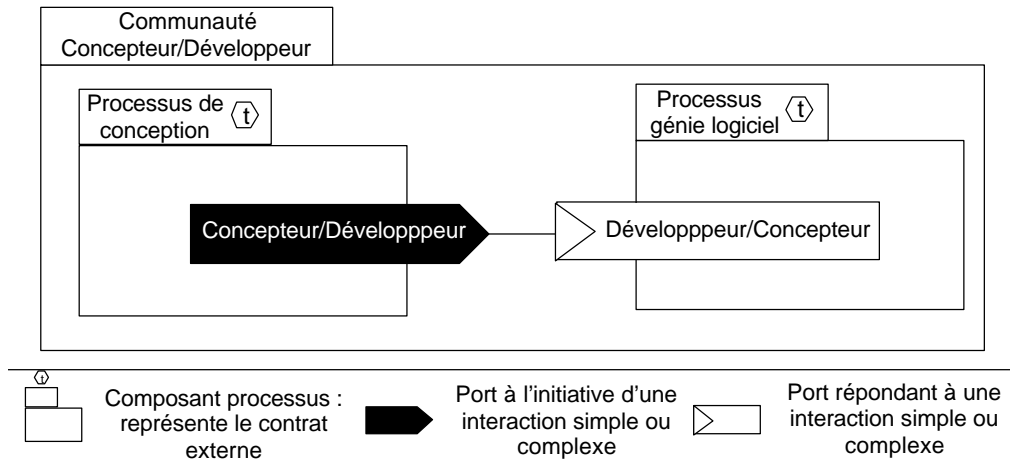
Communauté Concepteur/Développeur

Processus de conception ⟨t⟩

Processus génie logiciel ⟨t⟩

Concepteur/Développpeur

Développpeur/Concepteur

t

Composant processus : représente le contrat externe

Port à l'initiative d'une interaction simple ou complexe

Port répondant à une interaction simple ou complexe